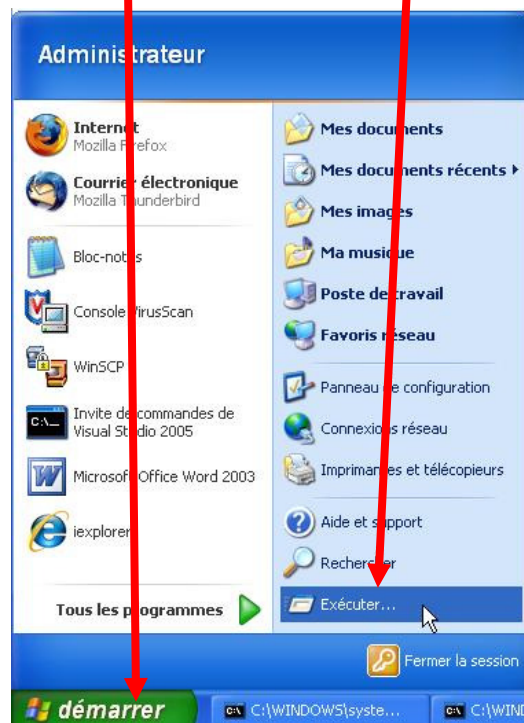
Administrateur

Internet
Mozilla Firefox

Courrier électronique
Mozilla Thunderbird

Bloc-notes

Console VirusScan

WinSCP

Invite de commandes de Visual Studio 2005

Microsoft Office Word 2003

iexplorer

Tous les programmes

Mes documents

Mes documents récents

Mes images

Ma musique

Poste de travail

Favoris réseau

Panneau de configuration

Connexions réseau

Imprimantes et télécopieurs

Aide et support

Rechercher

Exécuter...

Fermer la session

démarrer

C:\WINDOWS\syste...

C:\WIND